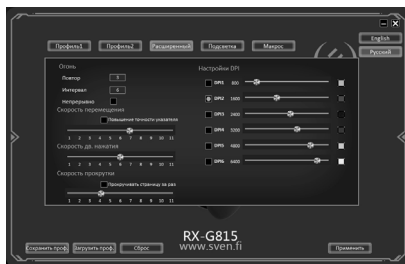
English
Русский

Профиль1 Профиль2 Расширенный Подсветка Макрос

Огонь
Повтор 3
Интервал 6
Непрерывно

Скорость перемещения
Повышение точности указателя
1 2 3 4 5 6 7 8 9 10 11

Скорость дв. нажатия
1 2 3 4 5 6 7 8 9 10 11

Скорость прокрутки
Прокручивать страницы за раз
1 2 3 4 5 6 7 8 9 10 11

Настройки DPI
DPI1 800
DPI2 1600
DPI3 2400
DPI4 3200
DPI5 4800
DPI6 6400

RX-G815
www.sven.fi

Сохранить проф. Загрузить проф. Сброс Применить